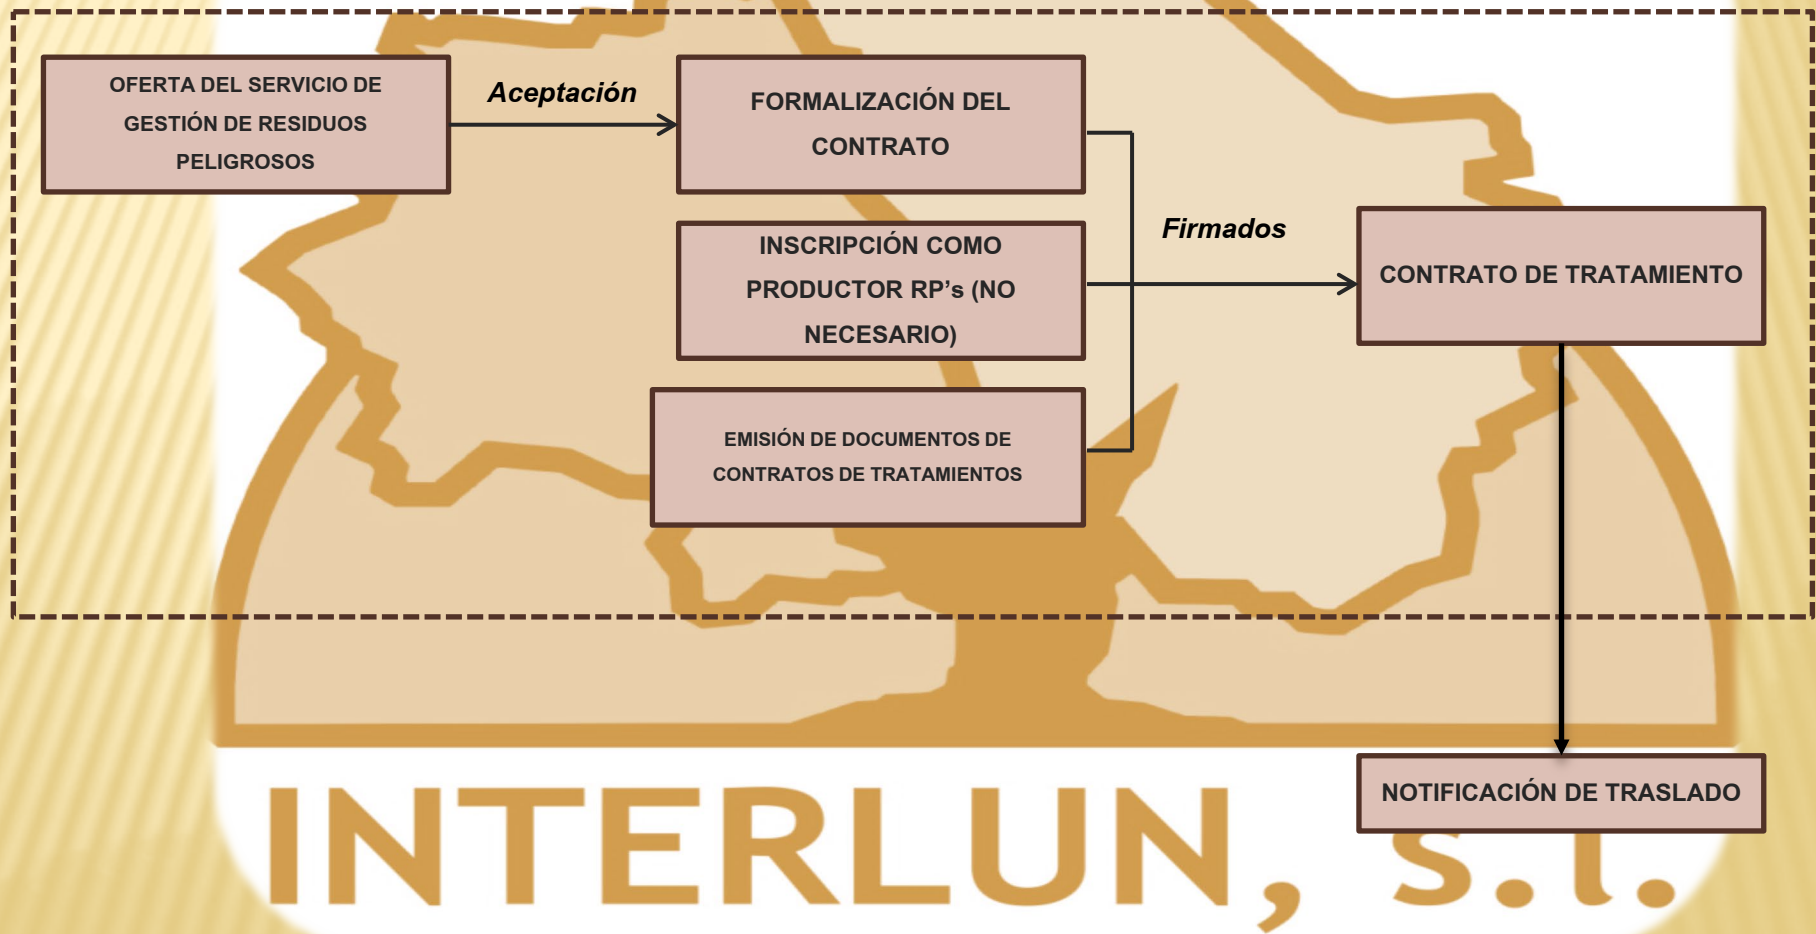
OFERTA DEL SERVICIO DE GESTIÓN DE RESIDUOS PELIGROSOS

Aceptación

FORMALIZACIÓN DEL CONTRATO

INSCRIPCIÓN COMO PRODUCTOR RP's (NO NECESARIO)

EMISIÓN DE DOCUMENTOS DE CONTRATOS DE TRATAMIENTOS

Firmados

CONTRATO DE TRATAMIENTO

NOTIFICACIÓN DE TRASLADO

INTERLUN, S.L.